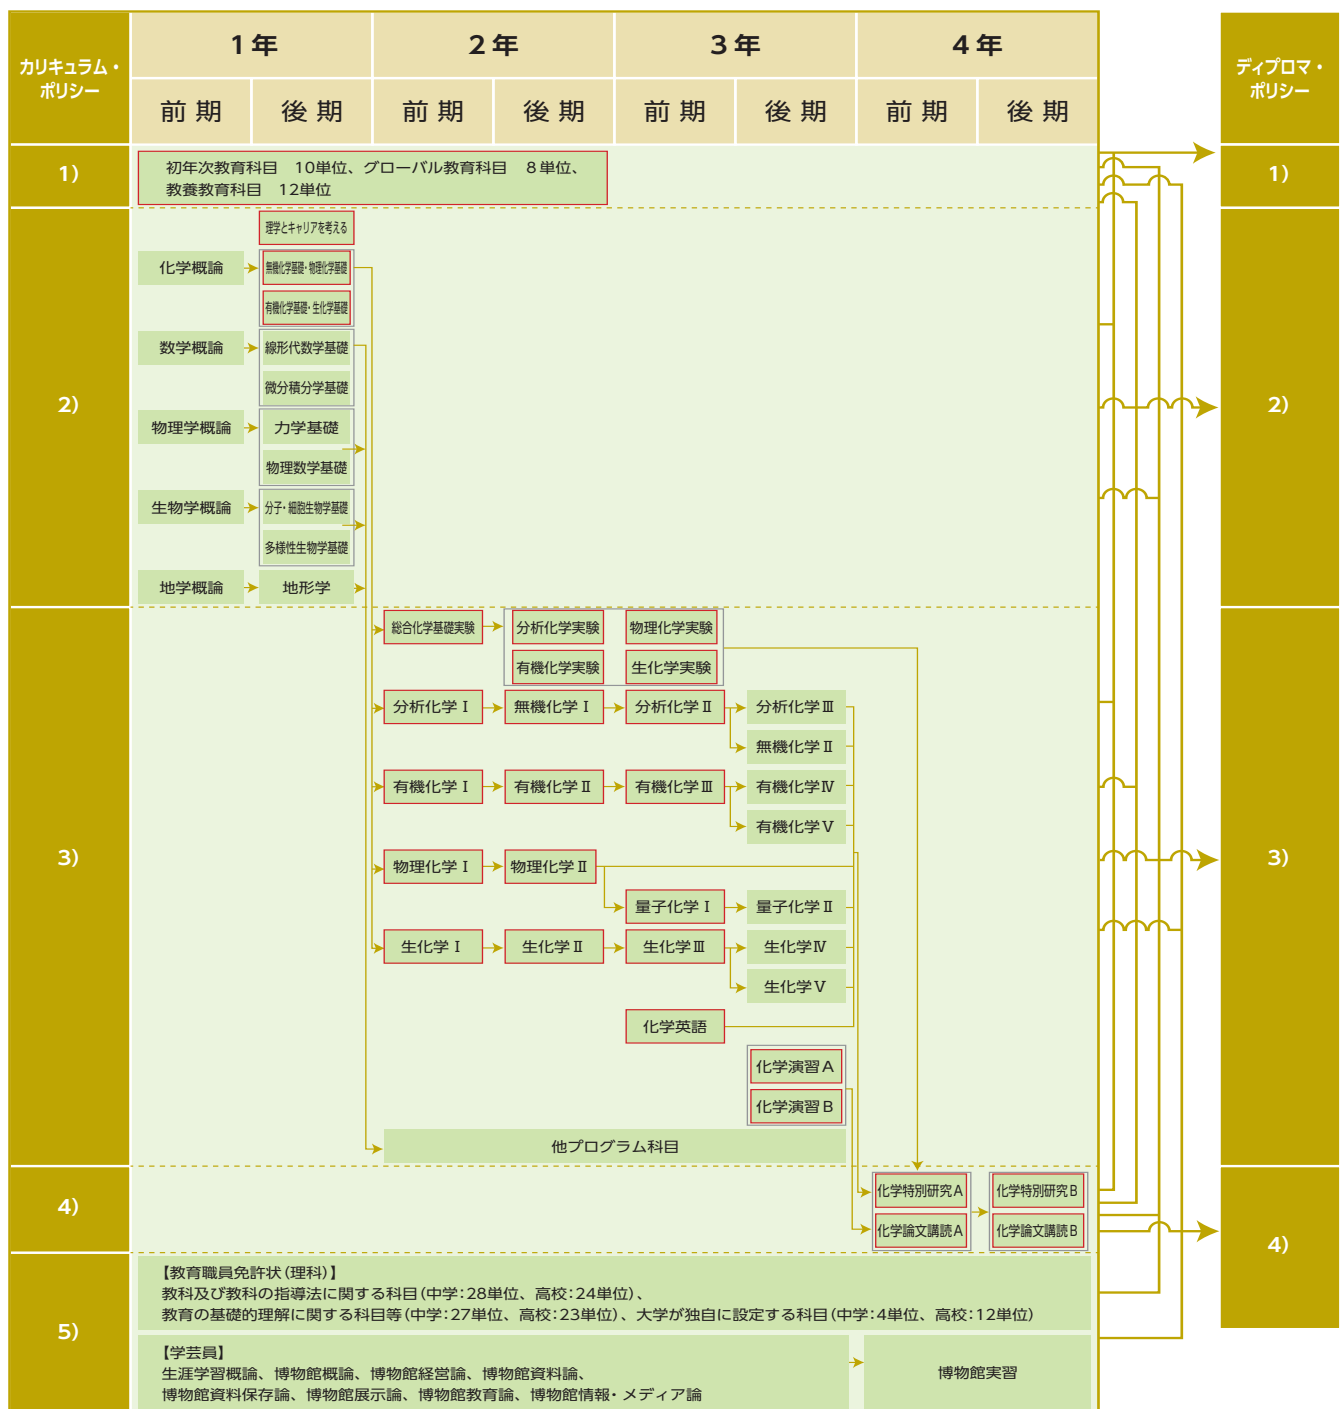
カリキュラム・ポリシー

| 1年 | | 2年 | | 3年 | | 4年 | |
|---|---|---|---|---|---|---|---|
| 前期 | 後期 | 前期 | 後期 | 前期 | 後期 | 前期 | 後期 |

ディプロマ・ポリシー

1)
初年次教育科目　10単位、グローバル教育科目　8単位、教養教育科目　12単位

1)

2)
理学とキャリアを考える
化学概論
無機化学基礎・物理化学基礎
有機化学基礎・生化学基礎
数学概論
線形代数学基礎
微分積分学基礎
物理学概論
力学基礎
物理数学基礎
生物学概論
分子・細胞生物学基礎
多様性生物学基礎
地学概論
地形学

2)

3)
総合化学基礎実験
分析化学実験
物理化学実験
有機化学実験
生化学実験
分析化学Ⅰ
無機化学Ⅰ
分析化学Ⅱ
分析化学Ⅲ
無機化学Ⅱ
有機化学Ⅰ
有機化学Ⅱ
有機化学Ⅲ
有機化学Ⅳ
有機化学Ⅴ
物理化学Ⅰ
物理化学Ⅱ
量子化学Ⅰ
量子化学Ⅱ
生化学Ⅰ
生化学Ⅱ
生化学Ⅲ
生化学Ⅳ
生化学Ⅴ
化学英語
化学演習A
化学演習B
他プログラム科目

3)

4)
化学特別研究A
化学特別研究B
化学論文講読A
化学論文講読B

4)

5)
【教育職員免許状（理科）】
教科及び教科の指導法に関する科目（中学：28単位、高校：24単位）、
教育の基礎的理解に関する科目等（中学：27単位、高校：23単位）、大学が独自に設定する科目（中学：4単位、高校：12単位）

【学芸員】
生涯学習概論、博物館概論、博物館経営論、博物館資料論、
博物館資料保存論、博物館展示論、博物館教育論、博物館情報・メディア論
博物館実習